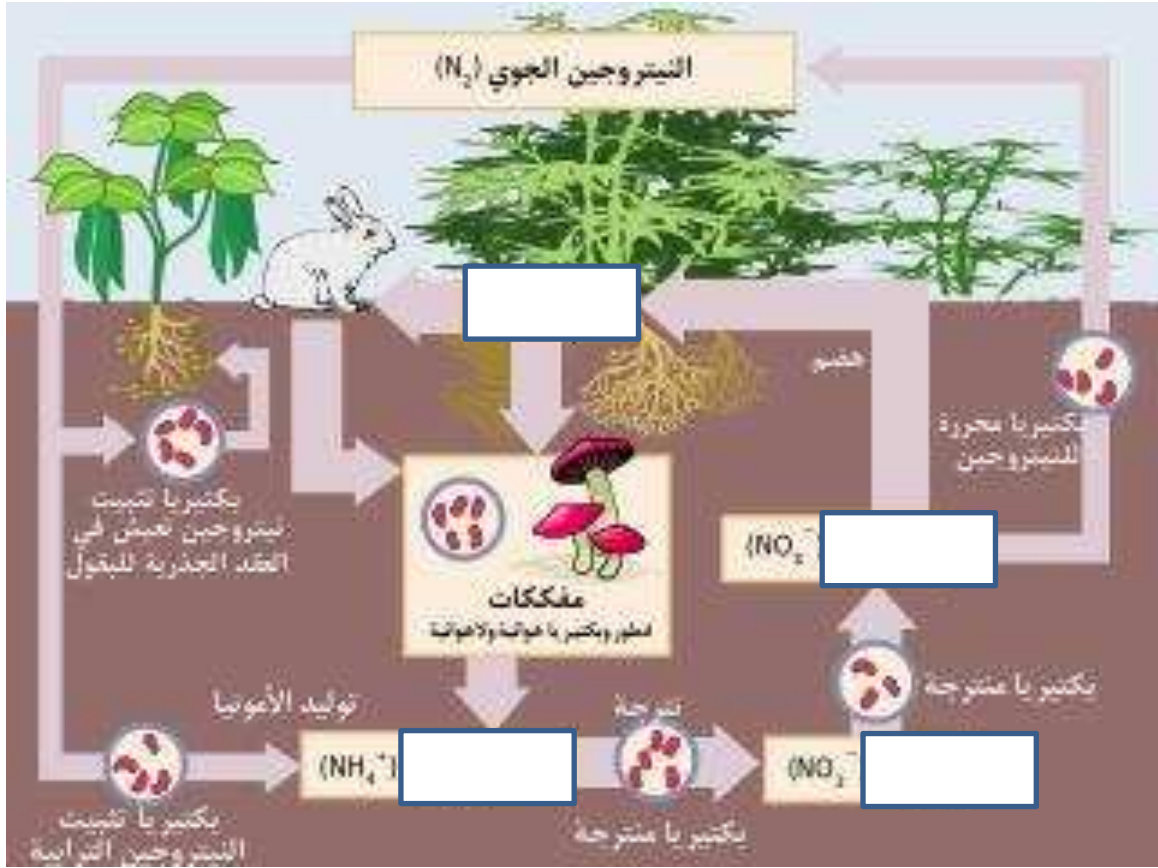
النيتروجين الجوي ($N_2$)

امتصاص

بكتيريا محررة للنيتروجين

بكتيريا تثبيت نيتروجين تعيش في العقد الجذرية للبقول

مفككات
الفطر وبكتيريا هوائية ولاهوائية

($NO_3^-$)

بكتيريا متزجة

توليد الأمونيا

تزجة

($NH_4^+$)

($NO_2^-$)

بكتيريا تثبيت النيتروجين الترابية

بكتيريا متزجة